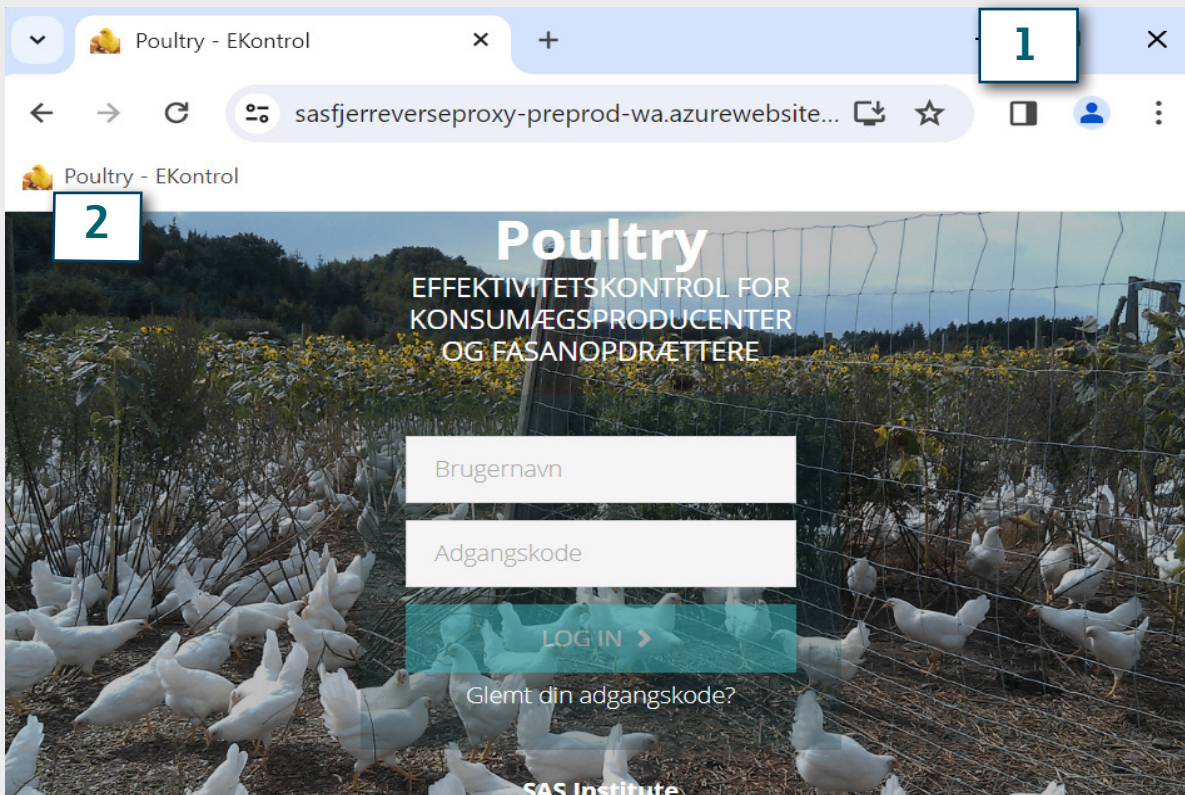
Poultry - EKontrol

1

sasfjerreverseproxy-preprod-wa.azurewebsite...

Poultry - EKontrol

2

Poultry

EFFEKTIVITETSKONTROL FOR KONSUMÆGSPRODUCENTER OG FASANOPDRÆTTERE

Brugernavn

Adgangskode

LOG IN >

Glemt din adgangskode?

SAS Institute